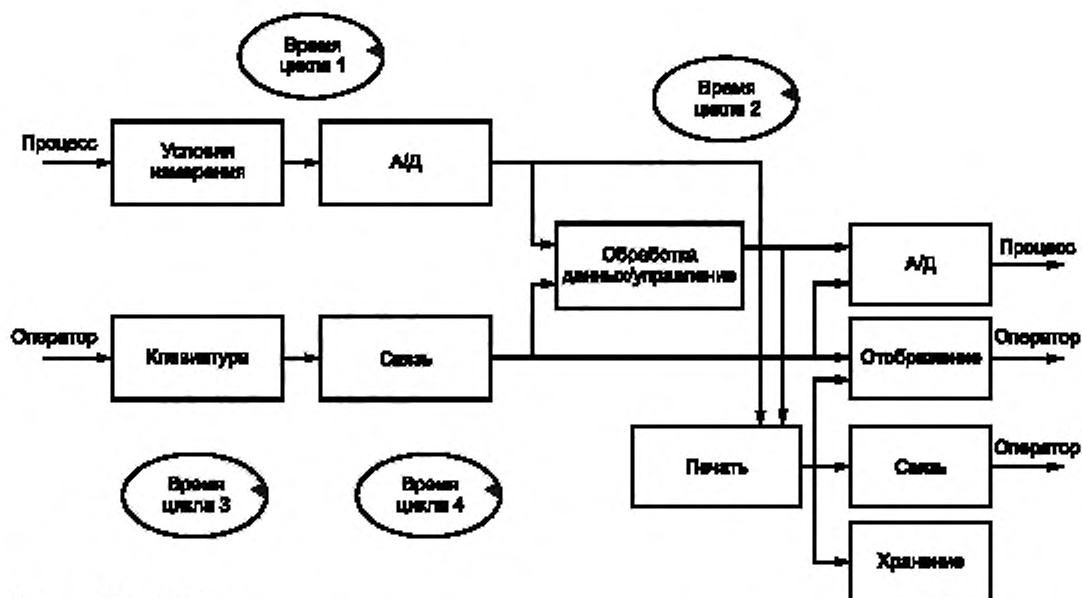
Время цикла 1

Время цикла 2

Процесс

Условия измерения

А/Д

Обработка данных/управление

А/Д

Процесс

Оператор

Клавиатура

Связь

Отображение

Оператор

Печать

Связь

Оператор

Время цикла 3

Время цикла 4

Хранение